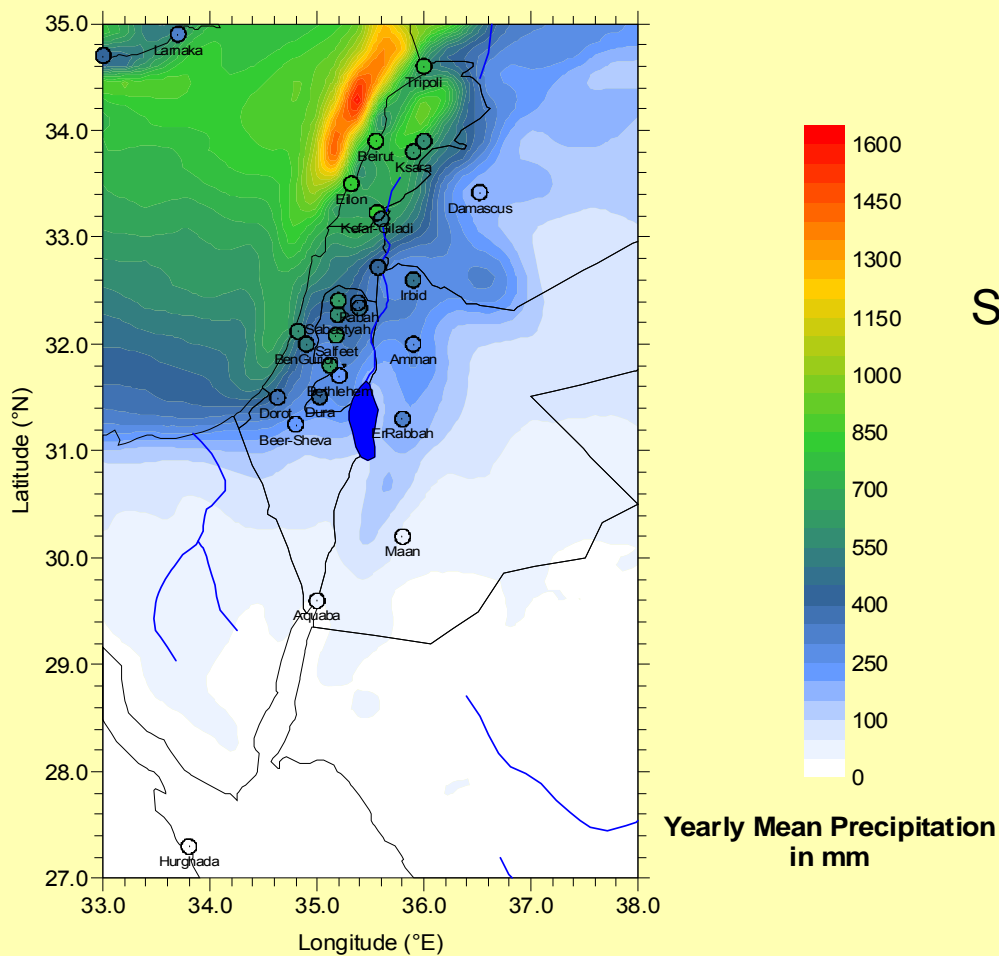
35.0
34.0
33.0
32.0
31.0
30.0
29.0
28.0
27.0
Latitude (°N)
33.0
34.0
35.0
36.0
37.0
38.0
Longitude (°E)

Larnaka
Tripoli
Beirut
Ksara
Eilon
Damascus
Kefar-Giladi
Irbid
Sebastyah
Fattah
Salfeet
BenGurion
Amman
Bethlehem
Dorot
Dura
ErRabbah
Beer-Sheva
Maan
Aquaba
Hurghada

1600
1450
1300
1150
1000
850
700
550
400
250
100
0

Yearly Mean Precipitation in mm

S